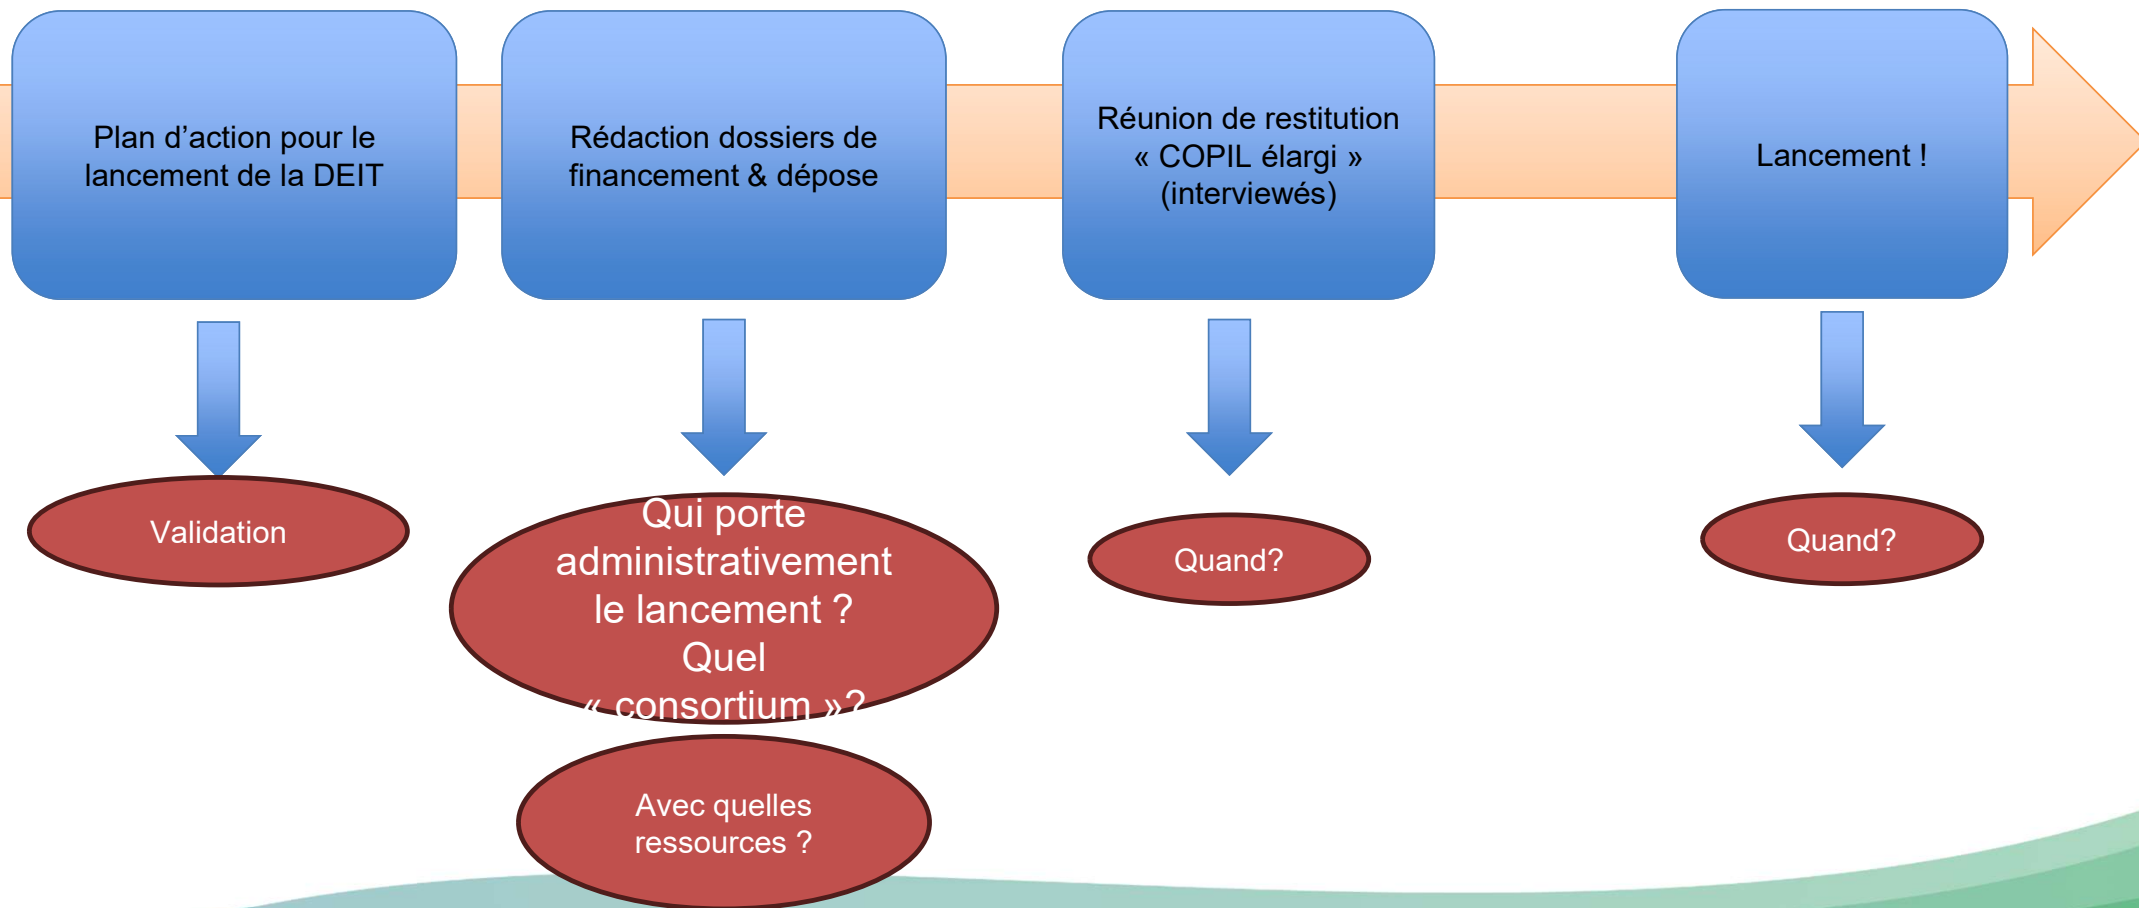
Plan d’action pour le lancement de la DEIT

Rédaction dossiers de financement & dépose

Réunion de restitution « COPIL élargi » (interviewés)

Lancement !

Validation

Qui porte administrativement le lancement ? Quel « consortium »?

Avec quelles ressources ?

Quand?

Quand?